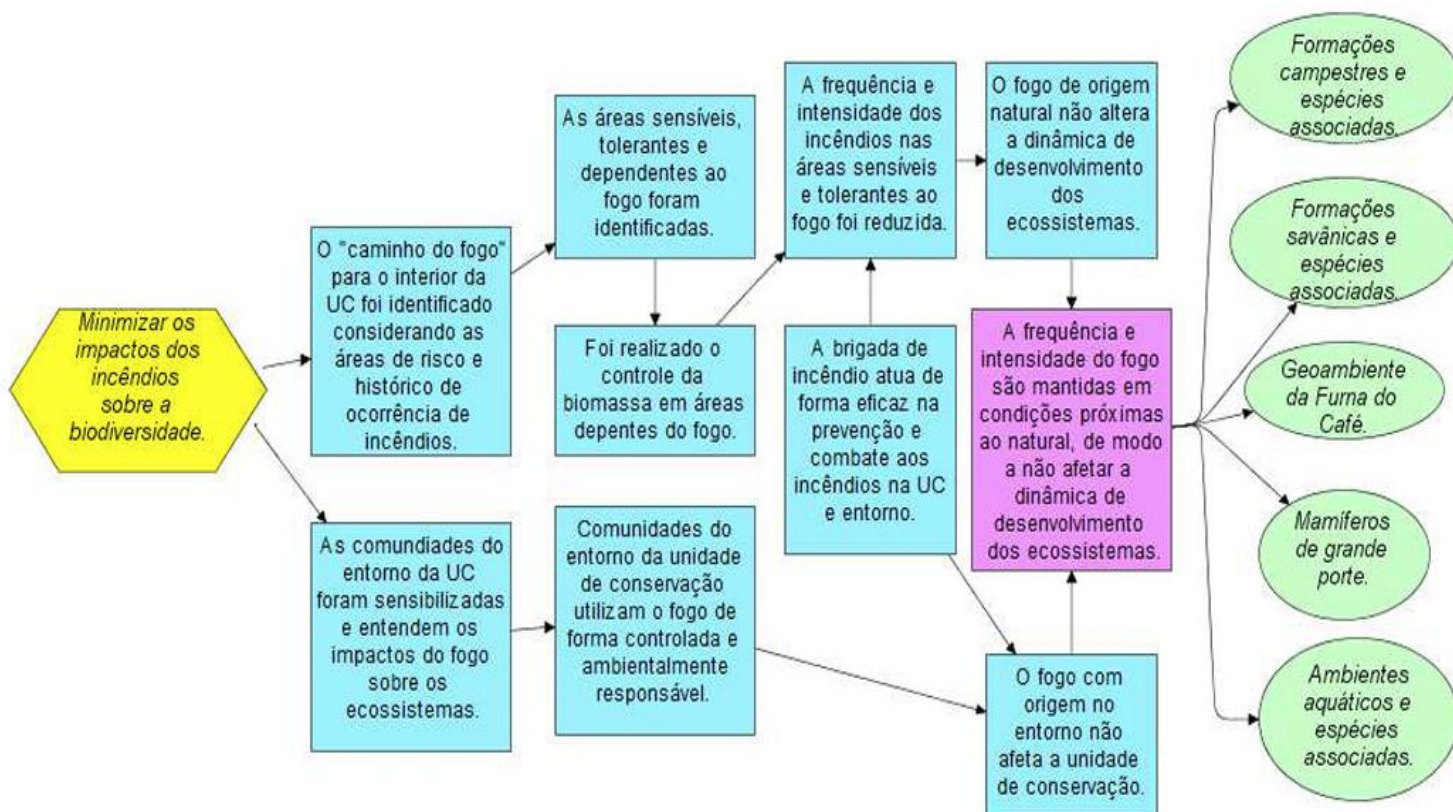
Minimizar os impactos dos incêndios sobre a biodiversidade.

O "caminho do fogo" para o interior da UC foi identificado considerando as áreas de risco e histórico de ocorrência de incêndios.

As áreas sensíveis, tolerantes e dependentes ao fogo foram identificadas.

Foi realizado o controle da biomassa em áreas depentes do fogo.

A frequência e intensidade dos incêndios nas áreas sensíveis e tolerantes ao fogo foi reduzida.

O fogo de origem natural não altera a dinâmica de desenvolvimento dos ecossistemas.

A brigada de incêndio atua de forma eficaz na prevenção e combate aos incêndios na UC e entorno.

A frequência e intensidade do fogo são mantidas em condições próximas ao natural, de modo a não afetar a dinâmica de desenvolvimento dos ecossistemas.

As comundiades do entorno da UC foram sensibilizadas e entendem os impactos do fogo sobre os ecossistemas.

Comunidades do entorno da unidade de conservação utilizam o fogo de forma controlada e ambientalmente responsável.

O fogo com origem no entorno não afeta a unidade de conservação.

Formações campestres e espécies associadas.

Formações savânicas e espécies associadas.

Geoambiente da Furna do Café.

Mamíferos de grande porte.

Ambientes aquáticos e espécies associadas.